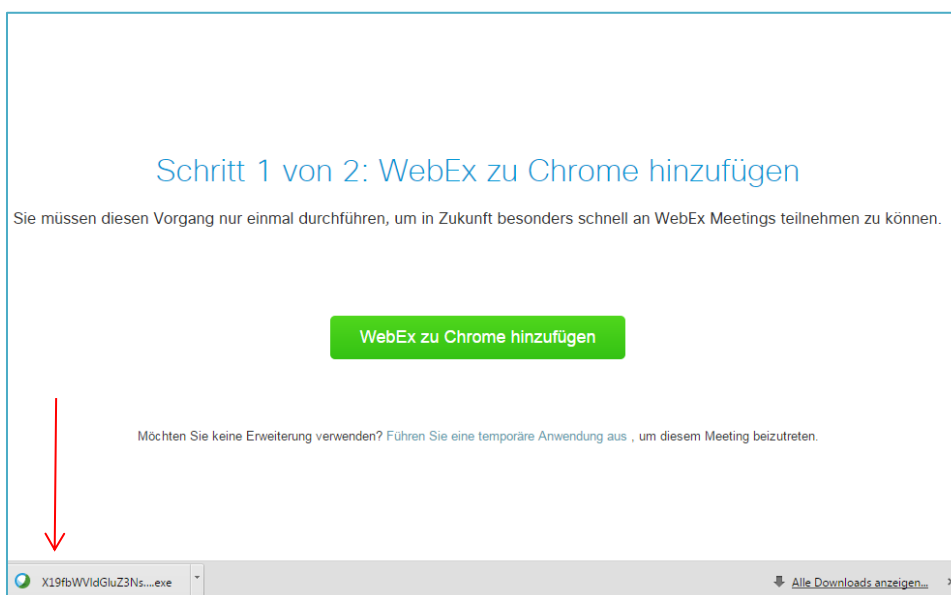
Schritt 1 von 2: WebEx zu Chrome hinzufügen

Sie müssen diesen Vorgang nur einmal durchführen, um in Zukunft besonders schnell an WebEx Meetings teilnehmen zu können.

WebEx zu Chrome hinzufügen

Möchten Sie keine Erweiterung verwenden? Führen Sie eine temporäre Anwendung aus , um diesem Meeting beizutreten.

X19fbWVldGluZ3Ns....exe

Alle Downloads anzeigen...